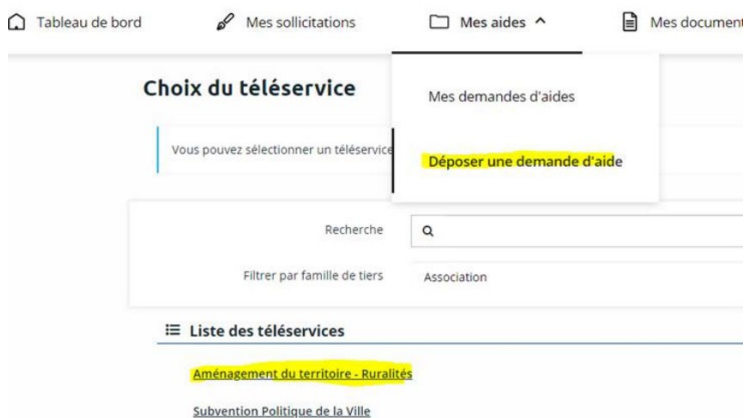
Tableau de bord

Mes sollicitations

Mes aides ^

Mes document

Choix du téléservice

Mes demandes d'aides

Vous pouvez sélectionner un téléservice

Déposer une demande d'aide

Recherche

Filtrer par famille de tiers

Association

Liste des téléservices

Aménagement du territoire - Ruralités

Subvention Politique de la Ville